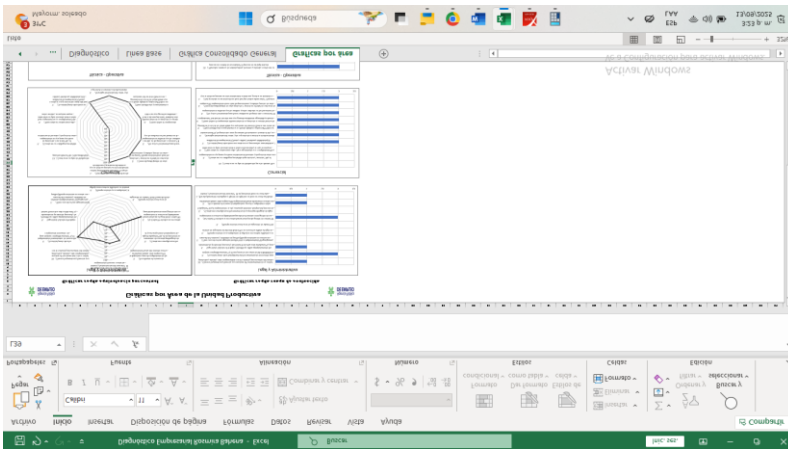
Diagnóstico Empresarial Fuentes Beltrán - Excel
Buscar
Archivo Inicio Insertar Disposición de página Fórmulas Datos Revisar Vista Ayuda
Compartir
Calibri 11
Portapapeles Fuente Alineación Número Estilos Celdas Edición
Combinar y centrar
Ajustar texto
Formato condicional
Dar formato como tabla
Estilos de celda
Insertar
Eliminar
Formato
Ordenar y filtrar
Buscar y seleccionar
L39
Gráficas por Área de la Unidad Productiva
Gráficas de Barras
Gráficas Radar
Diagnóstico Línea Base Gráfica Consolidado General Gráficas por área
Listo
Activar Windows
Ve a Configuración para activar Windows.
31°C Mayorm. soleado
Búsqueda
ESP LAA 3:53 p. m. 11/09/2023